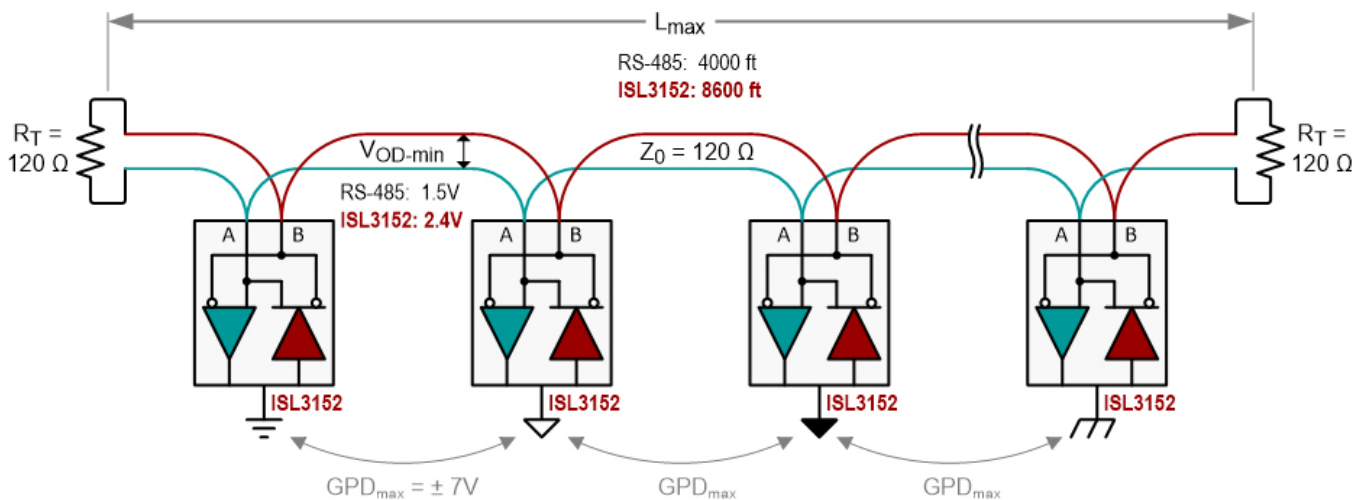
$L_{max}$

RS-485: 4000 ft
ISL3152: 8600 ft

$R_T$ = 120 Ω

$V_{OD\text{-}min}$

RS-485: 1.5V
ISL3152: 2.4V

$Z_0$ = 120 Ω

$R_T$ = 120 Ω

A B

ISL3152

A B

ISL3152

A B

ISL3152

A B

ISL3152

$GPD_{max}$ = ± 7V

$GPD_{max}$

$GPD_{max}$